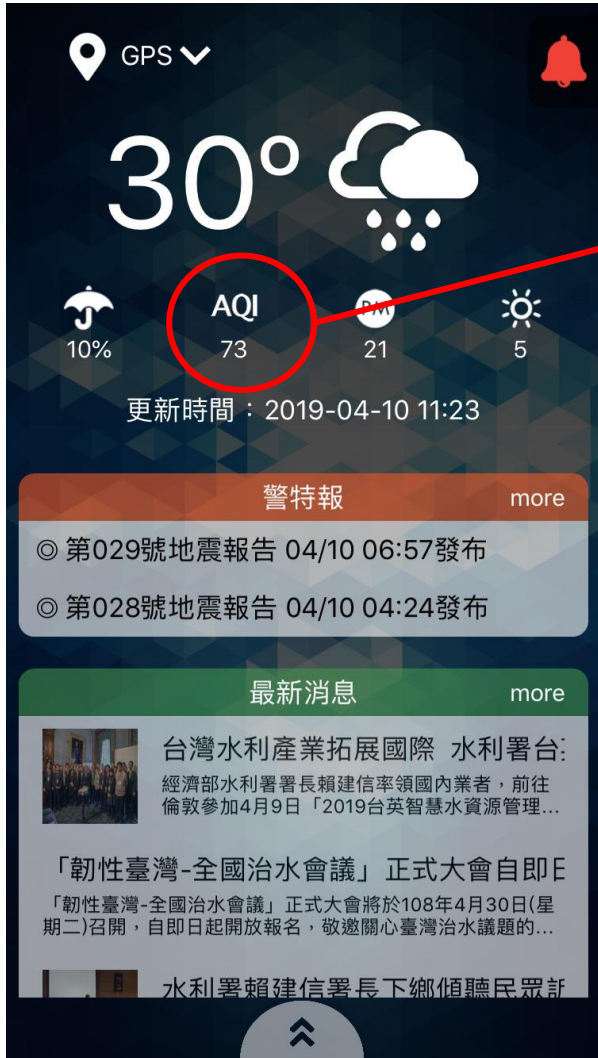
GPS

30°

10%

AQI
73

PM
21

5

更新時間：2019-04-10 11:23

警特報 more

◎ 第029號地震報告 04/10 06:57發布

◎ 第028號地震報告 04/10 04:24發布

最新消息 more

台灣水利產業拓展國際 水利署台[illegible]

經濟部水利署署長賴建信率領國內業者，前往倫敦參加4月9日「2019台英智慧水資源管理…

「韌性臺灣-全國治水會議」正式大會自即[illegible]

「韌性臺灣-全國治水會議」正式大會將於108年4月30日(星期二)召開，自即日起開放報名，敬邀關心臺灣治水議題的…

水利署賴建信署長下鄉傾聽民眾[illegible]